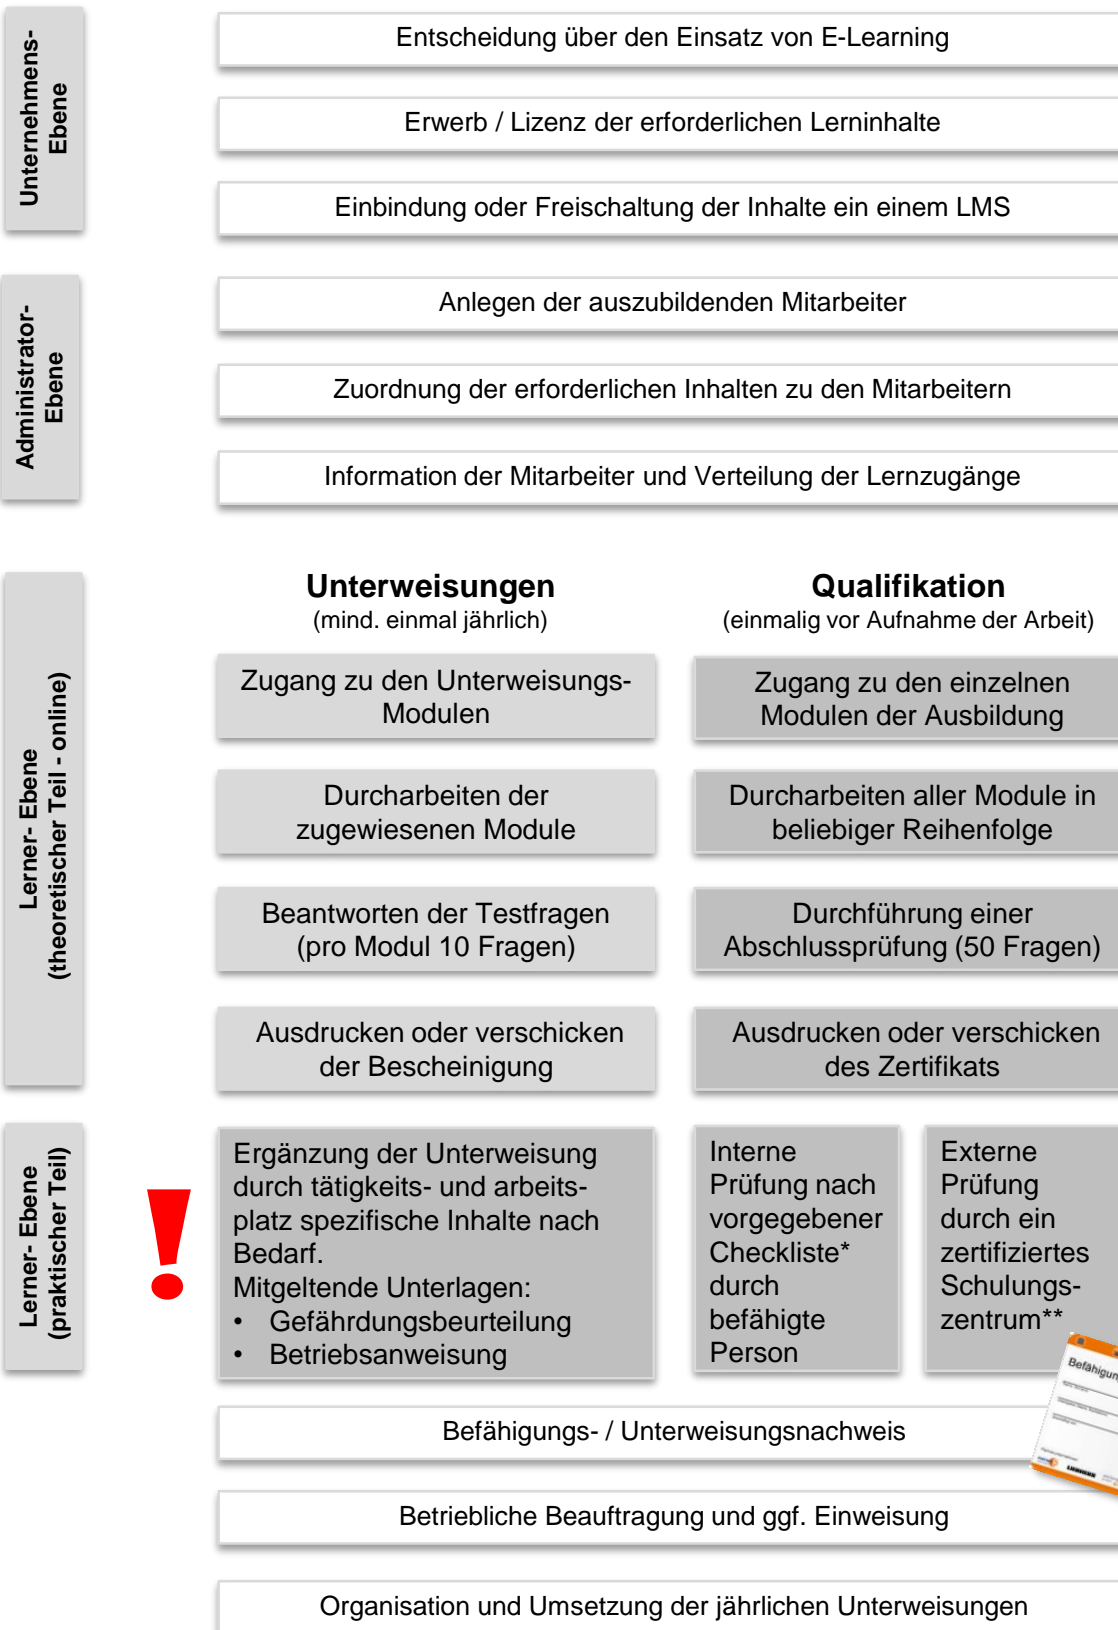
Unternehmens-Ebene

Entscheidung über den Einsatz von E-Learning

Erwerb / Lizenz der erforderlichen Lerninhalte

Einbindung oder Freischaltung der Inhalte ein einem LMS

Administrator-Ebene

Anlegen der auszubildenden Mitarbeiter

Zuordnung der erforderlichen Inhalten zu den Mitarbeitern

Information der Mitarbeiter und Verteilung der Lernzugänge

Lerner- Ebene (theoretischer Teil - online)

**Unterweisungen**
(mind. einmal jährlich)

**Qualifikation**
(einmalig vor Aufnahme der Arbeit)

Zugang zu den Unterweisungs-Modulen

Zugang zu den einzelnen Modulen der Ausbildung

Durcharbeiten der zugewiesenen Module

Durcharbeiten aller Module in beliebiger Reihenfolge

Beantworten der Testfragen (pro Modul 10 Fragen)

Durchführung einer Abschlussprüfung (50 Fragen)

Ausdrucken oder verschicken der Bescheinigung

Ausdrucken oder verschicken des Zertifikats

Lerner- Ebene (praktischer Teil)

!

Ergänzung der Unterweisung durch tätigkeits- und arbeitsplatz spezifische Inhalte nach Bedarf.
Mitgeltende Unterlagen:
• Gefährdungsbeurteilung
• Betriebsanweisung

Interne Prüfung nach vorgegebener Checkliste* durch befähigte Person

Externe Prüfung durch ein zertifiziertes Schulungs-zentrum**

Befähigun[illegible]

Befähigungs- / Unterweisungsnachweis

Betriebliche Beauftragung und ggf. Einweisung

Organisation und Umsetzung der jährlichen Unterweisungen